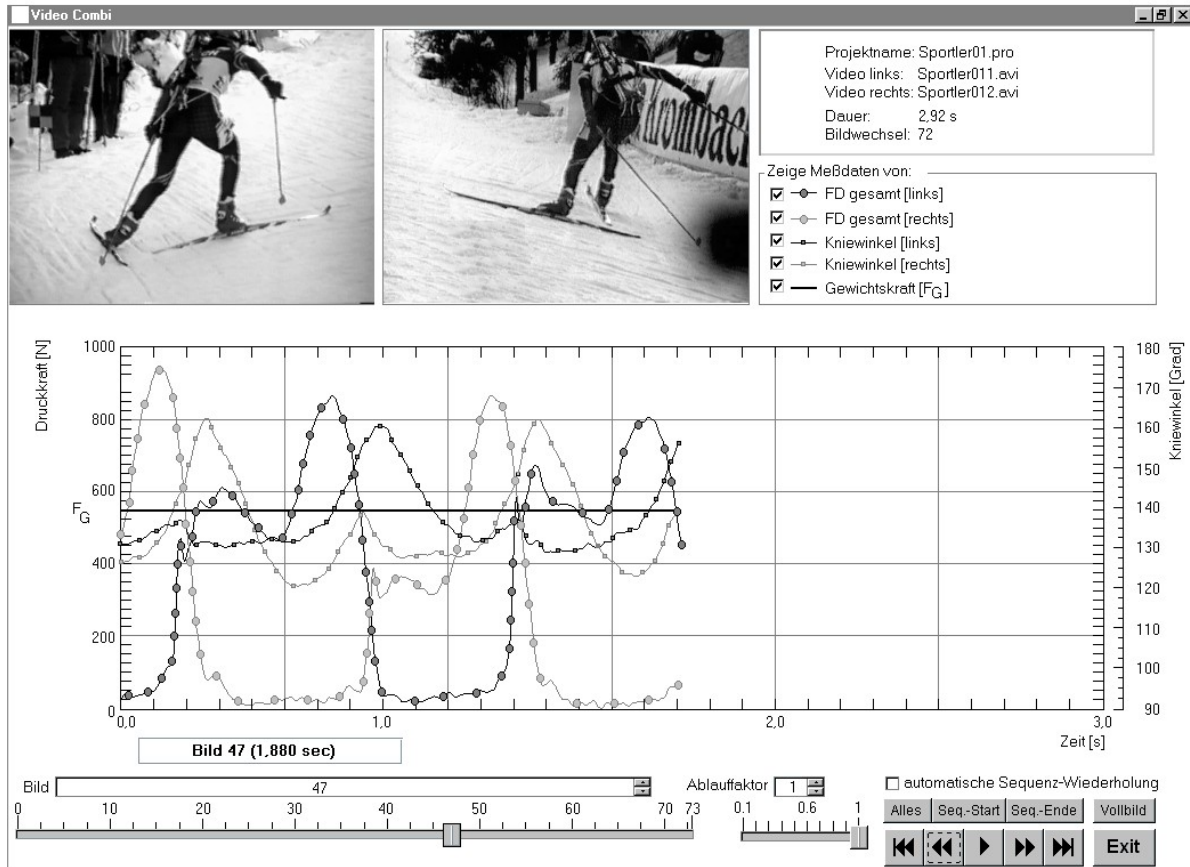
Video Combi

Krombac

Projektname: Sportler01.pro
Video links: Sportler011.avi
Video rechts: Sportler012.avi
Dauer: 2,92 s
Bildwechsel: 72

Zeige Meßdaten von:
☑ FD gesamt [links]
☑ FD gesamt [rechts]
☑ Kniewinkel [links]
☑ Kniewinkel [rechts]
☑ Gewichtskraft [$F_G$]

Druckkraft [N]
1000
800
600
$F_G$
400
200
0

Kniewinkel [Grad]
180
170
160
150
140
130
120
110
100
90

0,0
1,0
2,0
3,0
Zeit [s]

Bild 47 (1,880 sec)

Bild 47
0 10 20 30 40 50 60 70 73

Ablauffaktor 1
0.1 0.6 1

☐ automatische Sequenz-Wiederholung
Alles Seq.-Start Seq.-Ende Vollbild
Exit